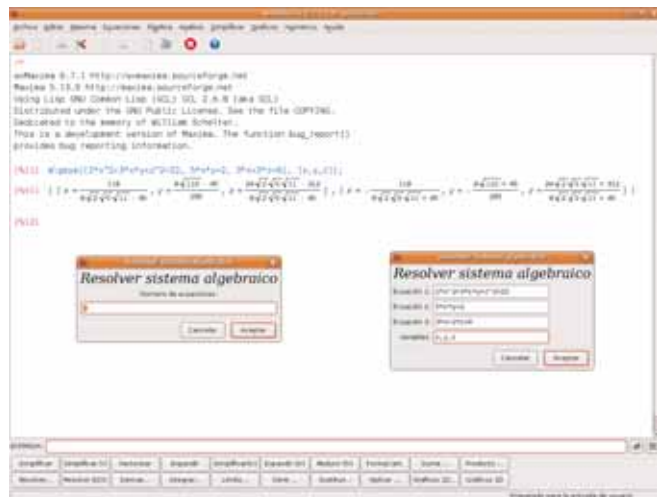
wxMaxima 0.7.1 http://wxmaxima.sourceforge.net
Maxima 5.13.0 http://maxima.sourceforge.net
Using Lisp GNU Common Lisp (GCL) GCL 2.6.8 (aka GCL)
Distributed under the GNU Public License. See the file COPYING.
Dedicated to the memory of William Schelter.
This is a development version of Maxima. The function bug_report()
provides bug reporting information.

(%i1) algsys([3*x^2+3*y+z^2=32, 3*x+y=2, 3*x+3*y=0], [x,y,z]);

(%o1) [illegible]

(%i2)

Resolver sistema algebraico

Número de ecuaciones:

Cancelar Aceptar

Resolver sistema algebraico

Ecuación 1: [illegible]

Ecuación 2: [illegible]

Ecuación 3: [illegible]

Variables: x,y,z

Cancelar Aceptar

ENTRADA:

Simplificar Simplificar (r) Factorizar Expandir Simplificar (tr) Expandir (tr) Reducir (tr) Forma(rect) Suma... Producto...

Resolver... Resolver EDO... Derivar... Integrar... Límite... Serie... Sustituir... Aplicar... Gráficos 2D... Gráficos 3D...